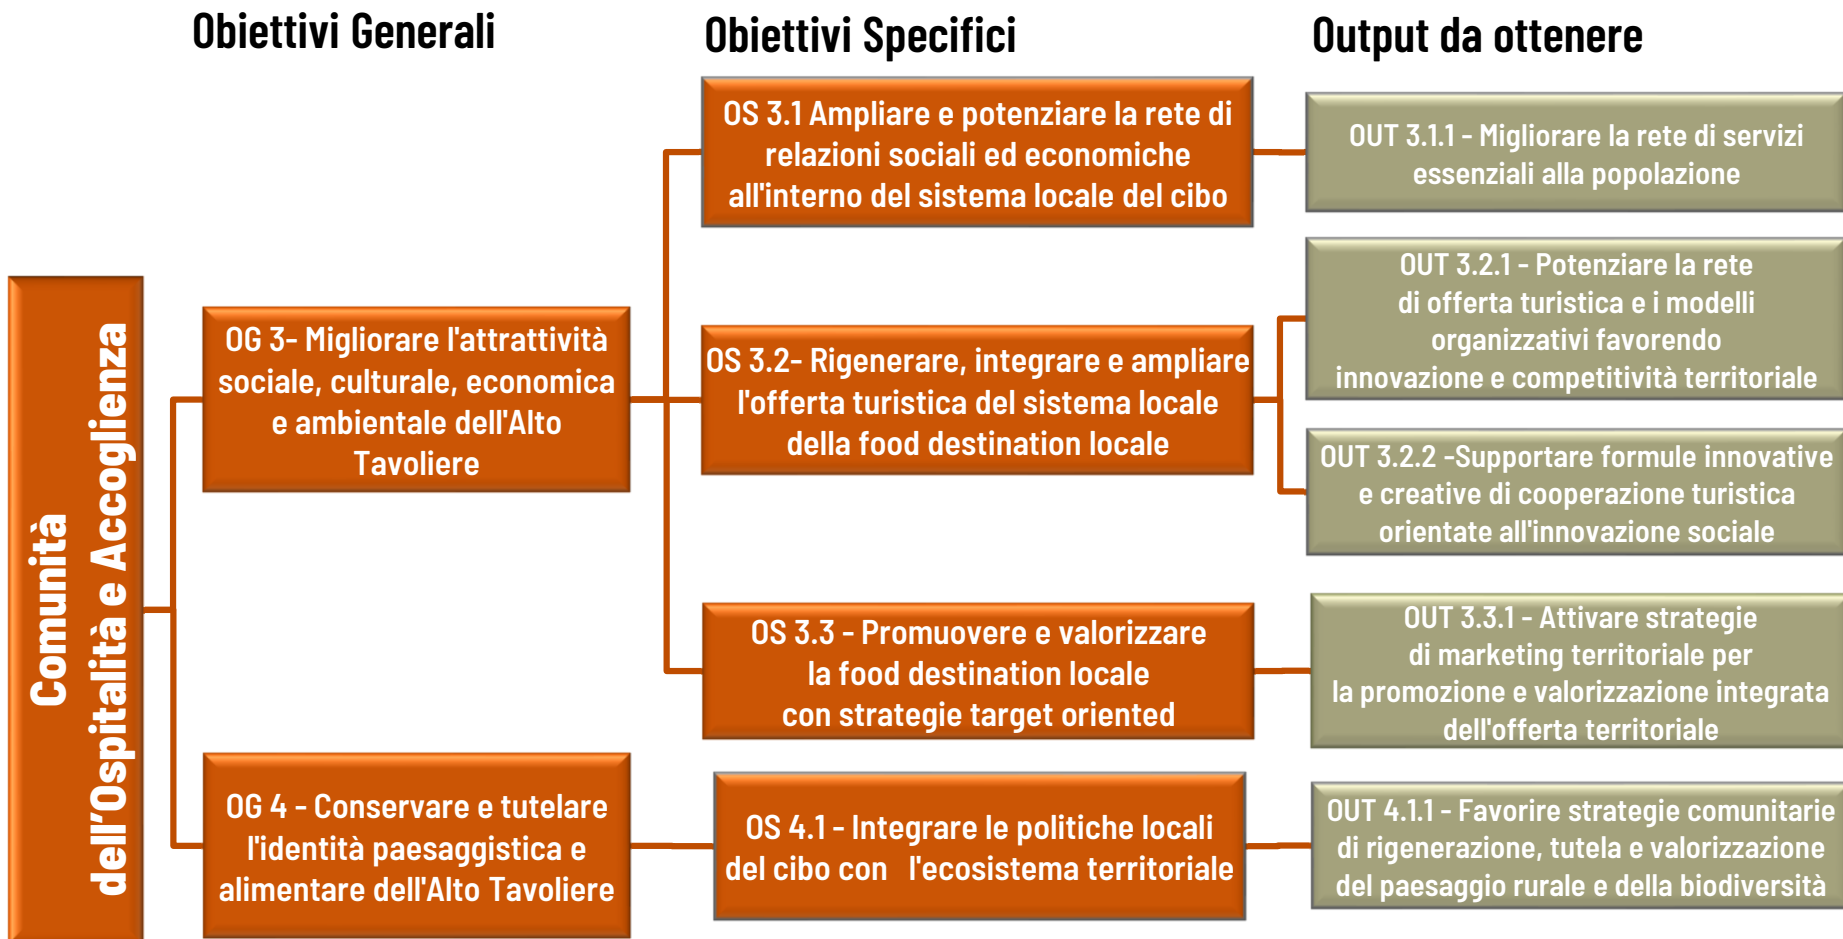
Obiettivi Generali

Obiettivi Specifici

Output da ottenere

Comunità dell'Ospitalità e Accoglienza

OG 3- Migliorare l'attrattività sociale, culturale, economica e ambientale dell'Alto Tavoliere

OG 4 - Conservare e tutelare l'identità paesaggistica e alimentare dell'Alto Tavoliere

OS 3.1 Ampliare e potenziare la rete di relazioni sociali ed economiche all'interno del sistema locale del cibo

OS 3.2- Rigenerare, integrare e ampliare l'offerta turistica del sistema locale della food destination locale

OS 3.3 - Promuovere e valorizzare la food destination locale con strategie target oriented

OS 4.1 - Integrare le politiche locali del cibo con l'ecosistema territoriale

OUT 3.1.1 - Migliorare la rete di servizi essenziali alla popolazione

OUT 3.2.1 - Potenziare la rete di offerta turistica e i modelli organizzativi favorendo innovazione e competitività territoriale

OUT 3.2.2 -Supportare formule innovative e creative di cooperazione turistica orientate all'innovazione sociale

OUT 3.3.1 - Attivare strategie di marketing territoriale per la promozione e valorizzazione integrata dell'offerta territoriale

OUT 4.1.1 - Favorire strategie comunitarie di rigenerazione, tutela e valorizzazione del paesaggio rurale e della biodiversità